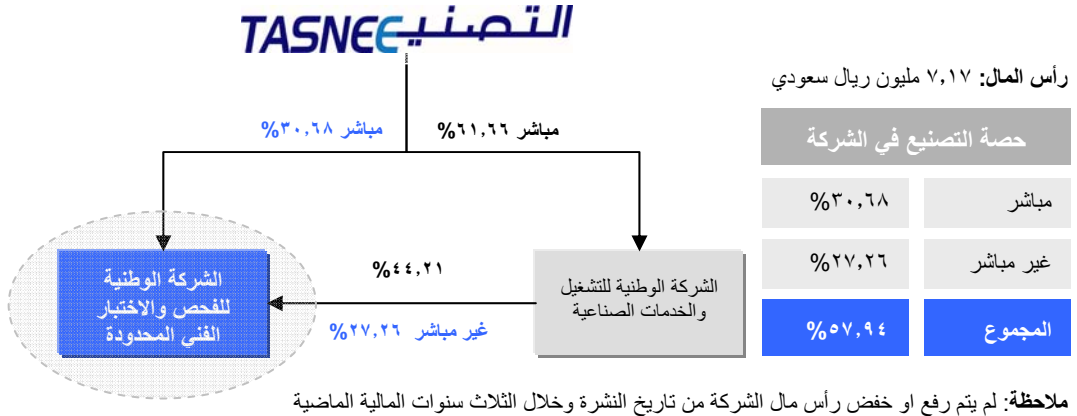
TASNEE التصنيع

رأس المال: ٧,١٧ مليون ريال سعودي

| حصة التصنيع في الشركة | |
|---|---|
| مباشر | %٣٠,٦٨ |
| غير مباشر | %٢٧,٢٦ |
| المجموع | %٥٧,٩٤ |

مباشر %٣٠,٦٨

مباشر %٦١,٦٦

الشركة الوطنية للتشغيل والخدمات الصناعية

%٤٤,٢١

غير مباشر %٢٧,٢٦

الشركة الوطنية للفحص والاختبار الفني المحدودة

ملاحظة: لم يتم رفع او خفض رأس مال الشركة من تاريخ النشرة وخلال الثلاث سنوات المالية الماضية